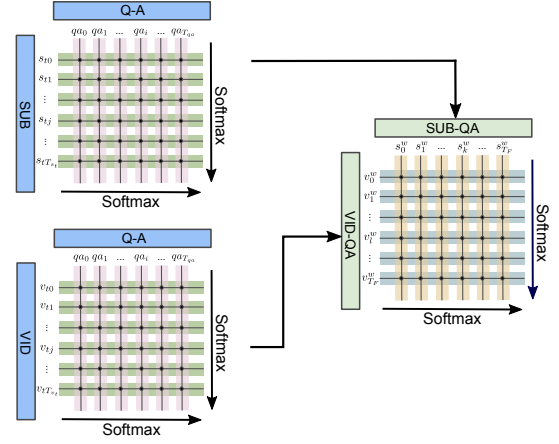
Q-A

$qa_0$ $qa_1$ ... $qa_i$ ... $qa_{T_{qa}}$

SUB

$s_{t0}$
$s_{t1}$
$\vdots$
$s_{tj}$
$\vdots$
$s_{tT_{st}}$

Softmax

Softmax

Q-A

$qa_0$ $qa_1$ ... $qa_i$ ... $qa_{T_{qa}}$

VID

$v_{t0}$
$v_{t1}$
$\vdots$
$v_{tj}$
$\vdots$
$v_{tT_{vt}}$

Softmax

Softmax

SUB-QA

$s_0^w$ $s_1^w$ ... $s_k^w$ ... $s_{T_F}^w$

VID-QA

$v_0^w$
$v_1^w$
$\vdots$
$v_l^w$
$\vdots$
$v_{T_F}^w$

Softmax

Softmax